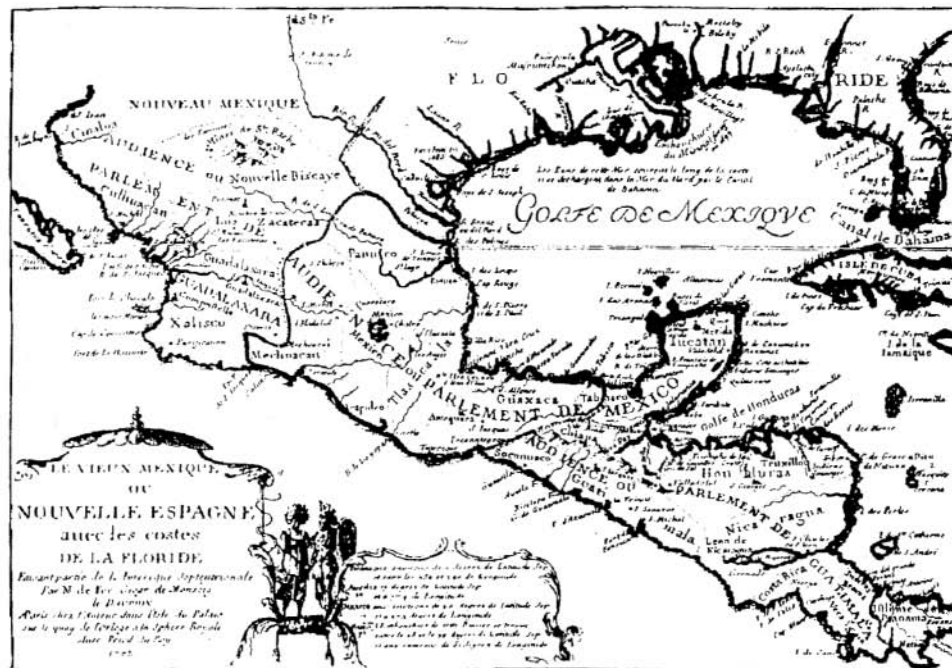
NOUVEAU MEXIQUE

AUDIENCE ou Nouvelle Biscaye

PARLEM. ENT DE GUADALAXARA

AUDIENCE ET PARLEMENT DE MEXICO

AUDIENCE OU PARLEMENT DE GUATIMALA

FLO RIDE

GOLFE DE MEXIQUE

Canal de Bahama

ISLE DE CUBA

I. de la Jamaique

Culiacan

Zacatecas

Guadalaxara

Xalisco

Mechoacan

Panuco

Mexico

Tlascala

Guaxaca

Tabasco

Yucatan

Golfe de Honduras

Honduras

Nicaragua

Costa Rica

Leon de Nicaragua

Chiapa

Soconusco

Vera Cruz

Les Eaux de cette Mer courent le long de la coste et se déchargent dans la Mer du Nord par le Canal de Bahama

LE VIEUX MEXIQUE ou NOUVELLE ESPAGNE avec les costes DE LA FLORIDE

Faisant partie de la Amerique Septentrionale Par N. de Fer Geogr. de Monseig. le Dauphin

A Paris chez l'Auteur dans l'Isle du Palais sur le quay de l'Orloge à la Sphere Royale avec Privil. du Roy

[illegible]